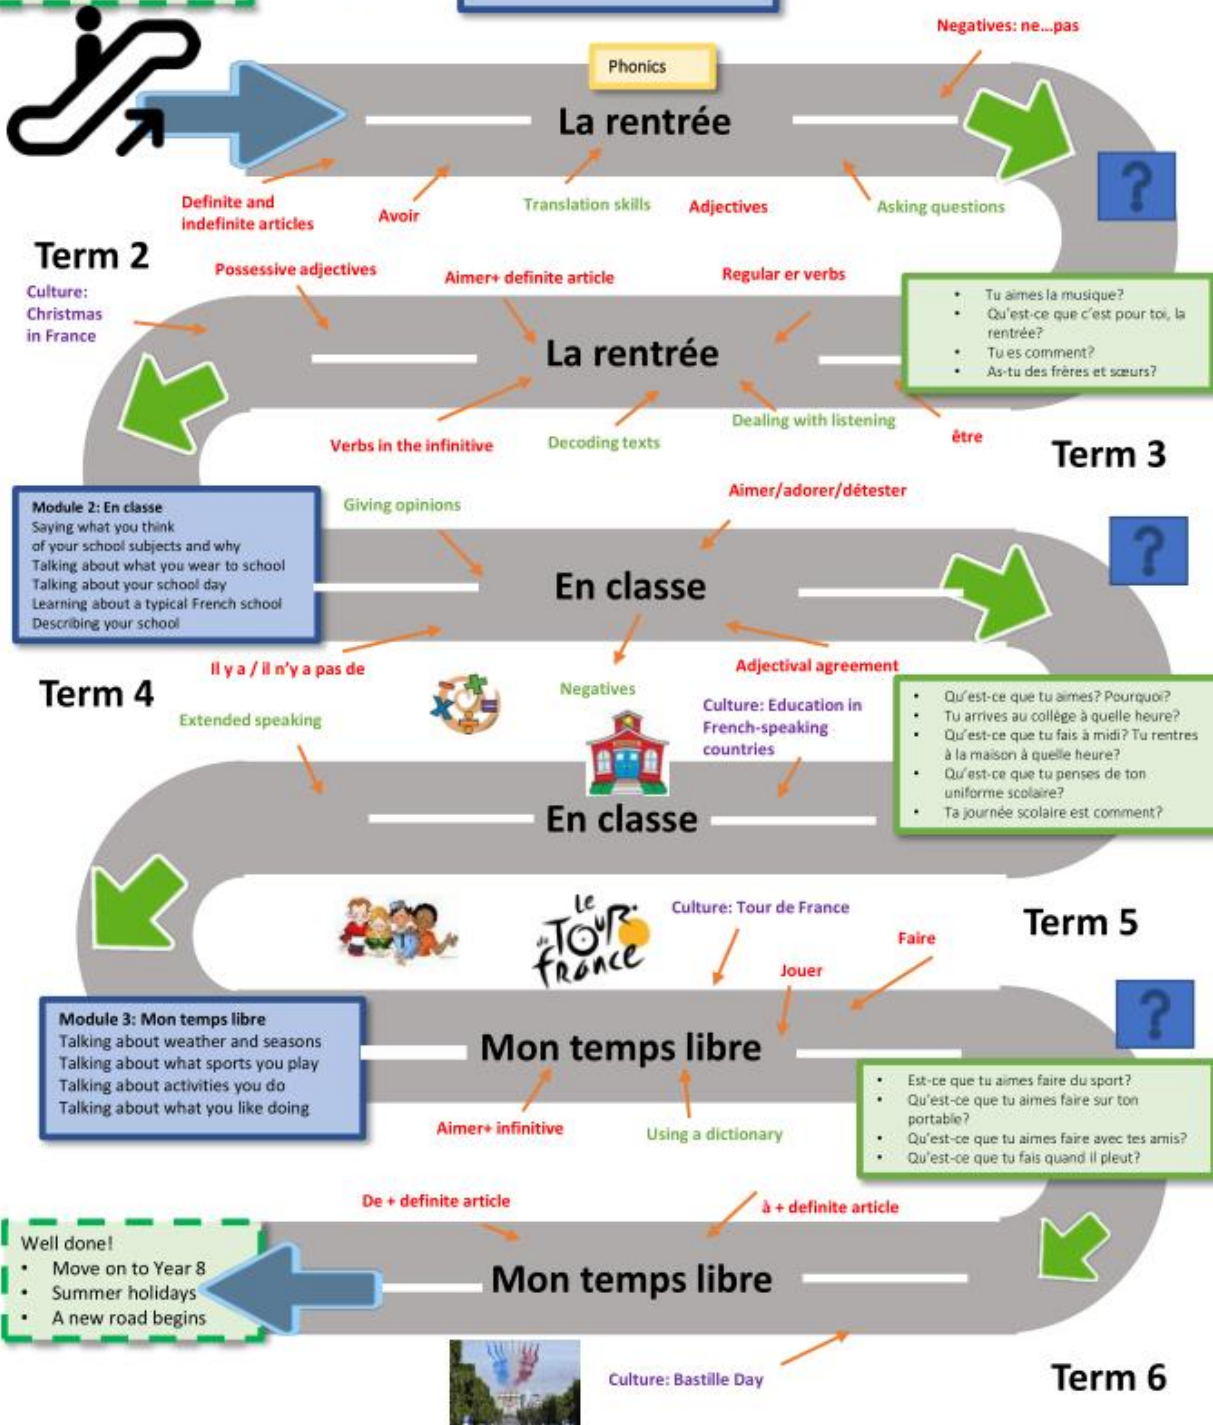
Negatives: ne...pas

Phonics

La rentrée

Definite and indefinite articles

Avoir

Translation skills

Adjectives

Asking questions

?

Term 2

Culture: Christmas in France

Possessive adjectives

Aimer+ definite article

Regular er verbs

- Tu aimes la musique?
- Qu'est-ce que c'est pour toi, la rentrée?
- Tu es comment?
- As-tu des frères et sœurs?

La rentrée

Verbs in the infinitive

Decoding texts

Dealing with listening

être

Term 3

Module 2: En classe
Saying what you think of your school subjects and why
Talking about what you wear to school
Talking about your school day
Learning about a typical French school
Describing your school

Giving opinions

Aimer/adorer/détester

En classe

?

Il y a / il n'y a pas de

Adjectival agreement

Term 4

Extended speaking

Negatives

Culture: Education in French-speaking countries

- Qu'est-ce que tu aimes? Pourquoi?
- Tu arrives au collège à quelle heure?
- Qu'est-ce que tu fais à midi? Tu rentres à la maison à quelle heure?
- Qu'est-ce que tu penses de ton uniforme scolaire?
- Ta journée scolaire est comment?

En classe

le Tour de France

Culture: Tour de France

Term 5

Faire

Jouer

Module 3: Mon temps libre
Talking about weather and seasons
Talking about what sports you play
Talking about activities you do
Talking about what you like doing

Mon temps libre

?

Aimer+ infinitive

Using a dictionary

- Est-ce que tu aimes faire du sport?
- Qu'est-ce que tu aimes faire sur ton portable?
- Qu'est-ce que tu aimes faire avec tes amis?
- Qu'est-ce que tu fais quand il pleut?

De + definite article

à + definite article

Well done!
- Move on to Year 8
- Summer holidays
- A new road begins

Mon temps libre

Culture: Bastille Day

Term 6